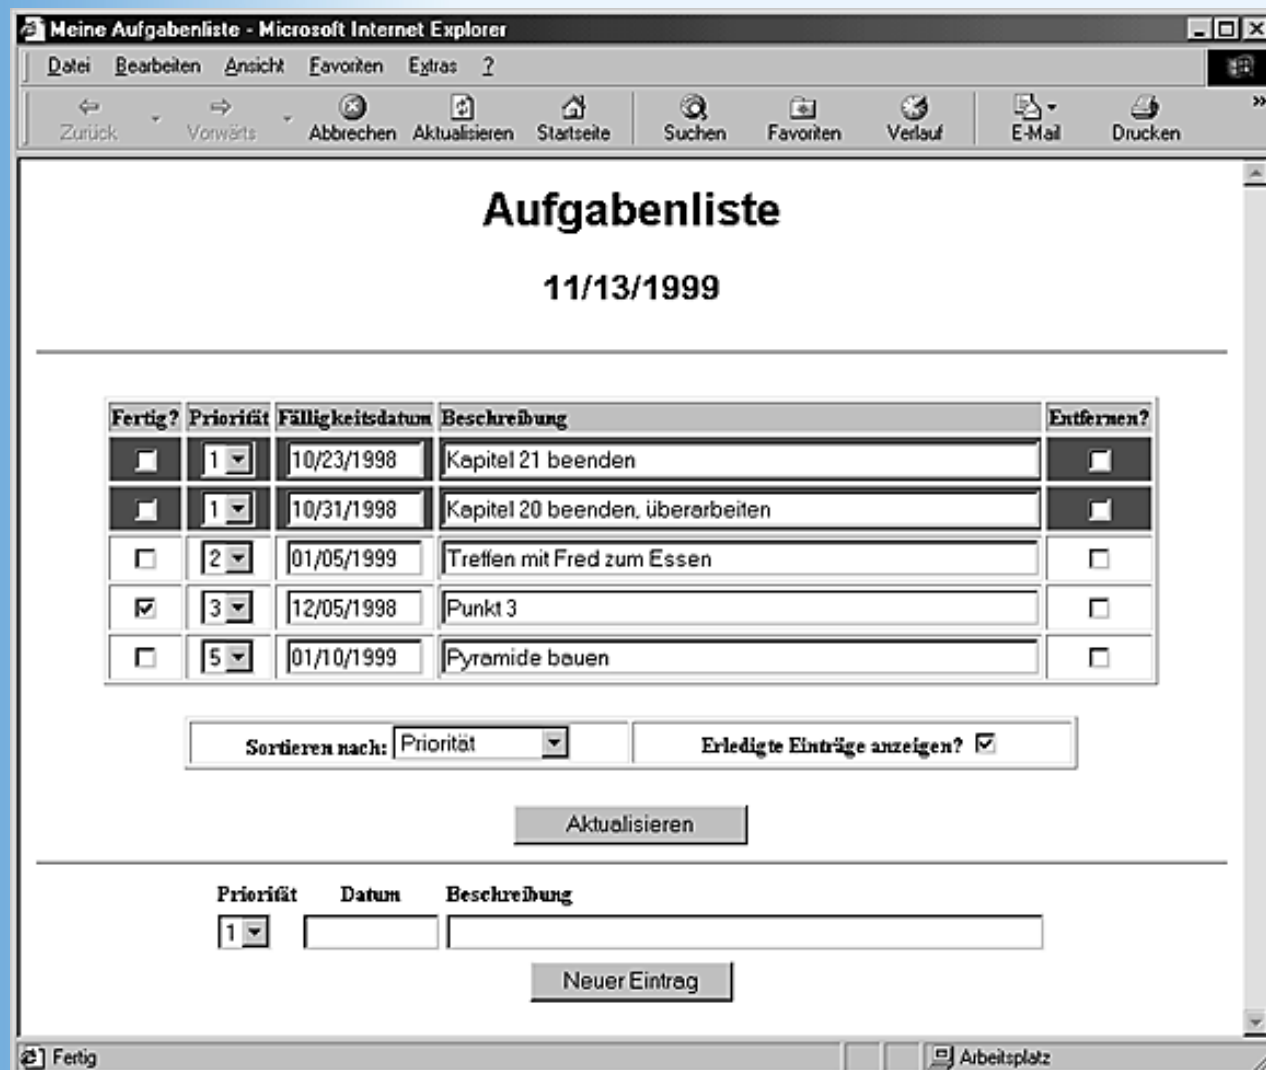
Meine Aufgabenliste - Microsoft Internet Explorer

Datei Bearbeiten Ansicht Favoriten Extras ?

Zurück Vorwärts Abbrechen Aktualisieren Startseite Suchen Favoriten Verlauf E-Mail Drucken

Aufgabenliste

11/13/1999

| Fertig? | Priorität | Fälligkeitsdatum | Beschreibung | Entfernen? |
|---|---|---|---|---|
| ☐ | 1 | 10/23/1998 | Kapitel 21 beenden | ☐ |
| ☐ | 1 | 10/31/1998 | Kapitel 20 beenden, überarbeiten | ☐ |
| ☐ | 2 | 01/05/1999 | Treffen mit Fred zum Essen | ☐ |
| ☑ | 3 | 12/05/1998 | Punkt 3 | ☐ |
| ☐ | 5 | 01/10/1999 | Pyramide bauen | ☐ |

Sortieren nach: Priorität

Erledigte Einträge anzeigen? ☑

Aktualisieren

Priorität Datum Beschreibung

1

Neuer Eintrag

Fertig

Arbeitsplatz